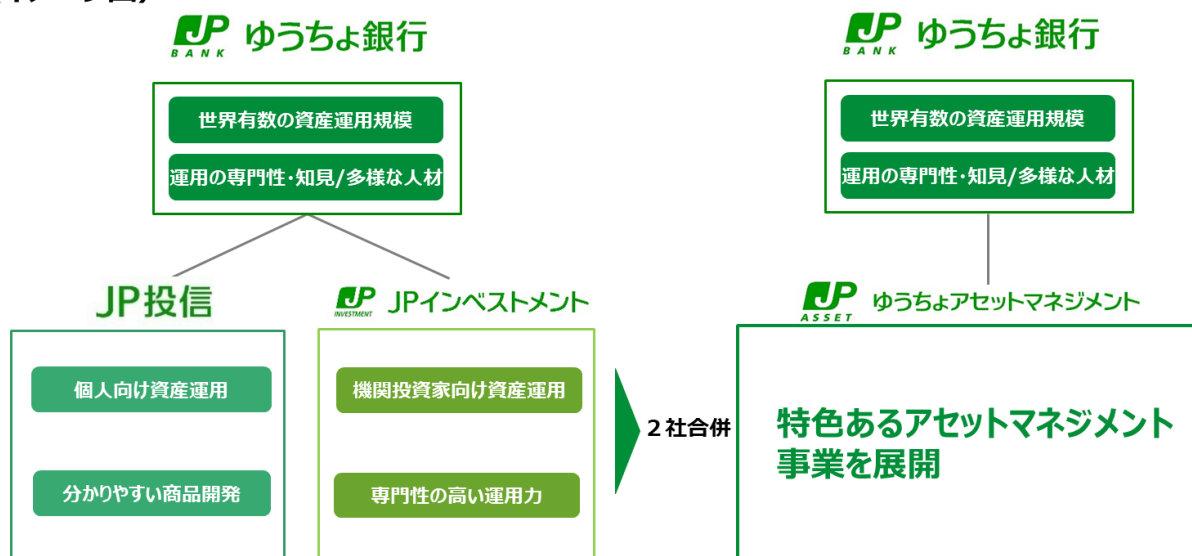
JP BANK ゆうちょ銀行

世界有数の資産運用規模

運用の専門性・知見/多様な人材

JP投信

個人向け資産運用

分かりやすい商品開発

JP INVESTMENT JPインベストメント

機関投資家向け資産運用

専門性の高い運用力

２社合併

JP BANK ゆうちょ銀行

世界有数の資産運用規模

運用の専門性・知見/多様な人材

JP ASSET ゆうちょアセットマネジメント

特色あるアセットマネジメント事業を展開